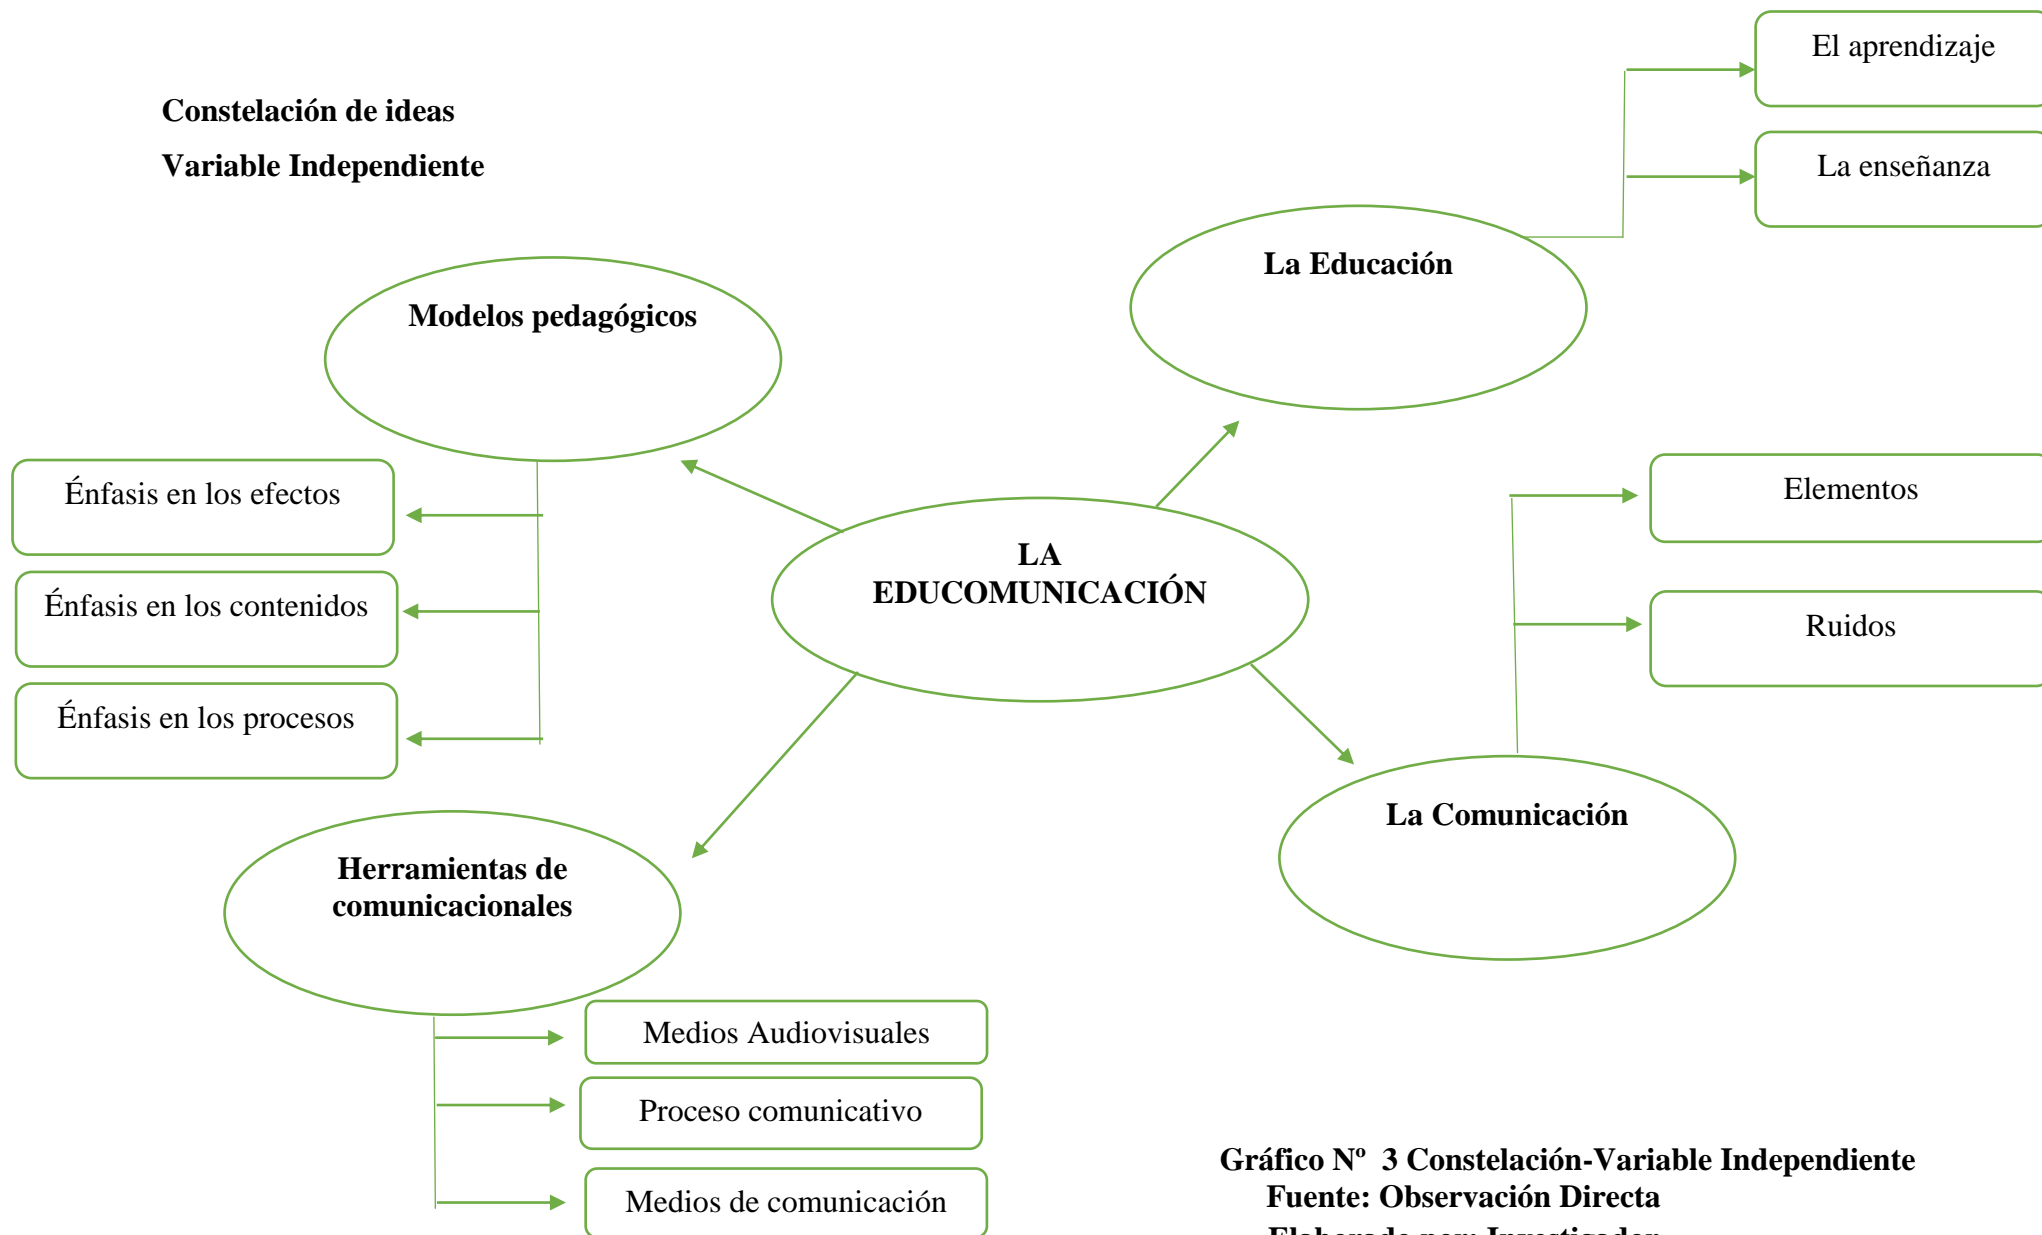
Constelación de ideas

Variable Independiente

El aprendizaje

La enseñanza

La Educación

Modelos pedagógicos

Énfasis en los efectos

Énfasis en los contenidos

Énfasis en los procesos

LA EDUCOMUNICACIÓN

Elementos

Ruidos

La Comunicación

Herramientas de comunicacionales

Medios Audiovisuales

Proceso comunicativo

Medios de comunicación

Gráfico Nº 3 Constelación-Variable Independiente
Fuente: Observación Directa
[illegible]